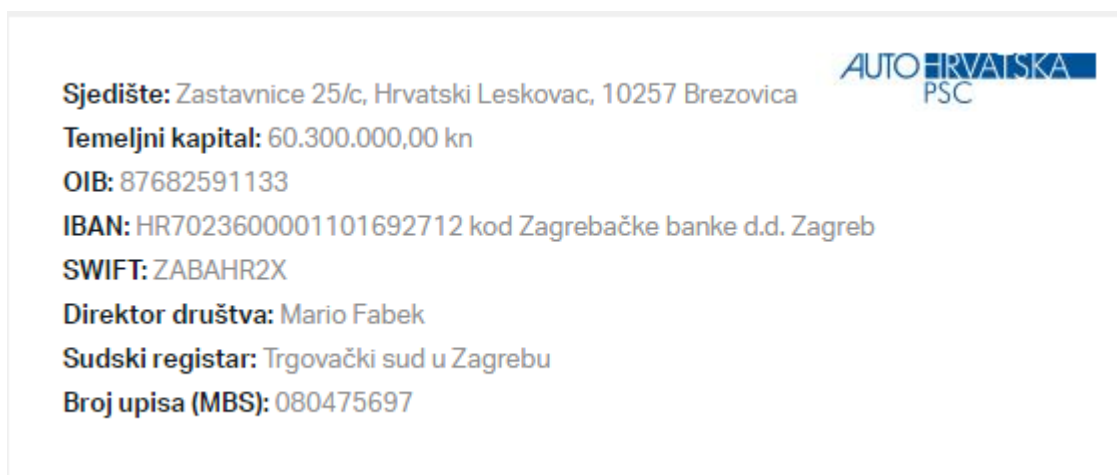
AUTO HRVATSKA
PSC

Sjedište: Zastavnice 25/c, Hrvatski Leskovac, 10257 Brezovica
Temeljni kapital: 60.300.000,00 kn
OIB: 87682591133
IBAN: HR7023600001101692712 kod Zagrebačke banke d.d. Zagreb
SWIFT: ZABAHR2X
Direktor društva: Mario Fabek
Sudski registar: Trgovački sud u Zagrebu
Broj upisa (MBS): 080475697